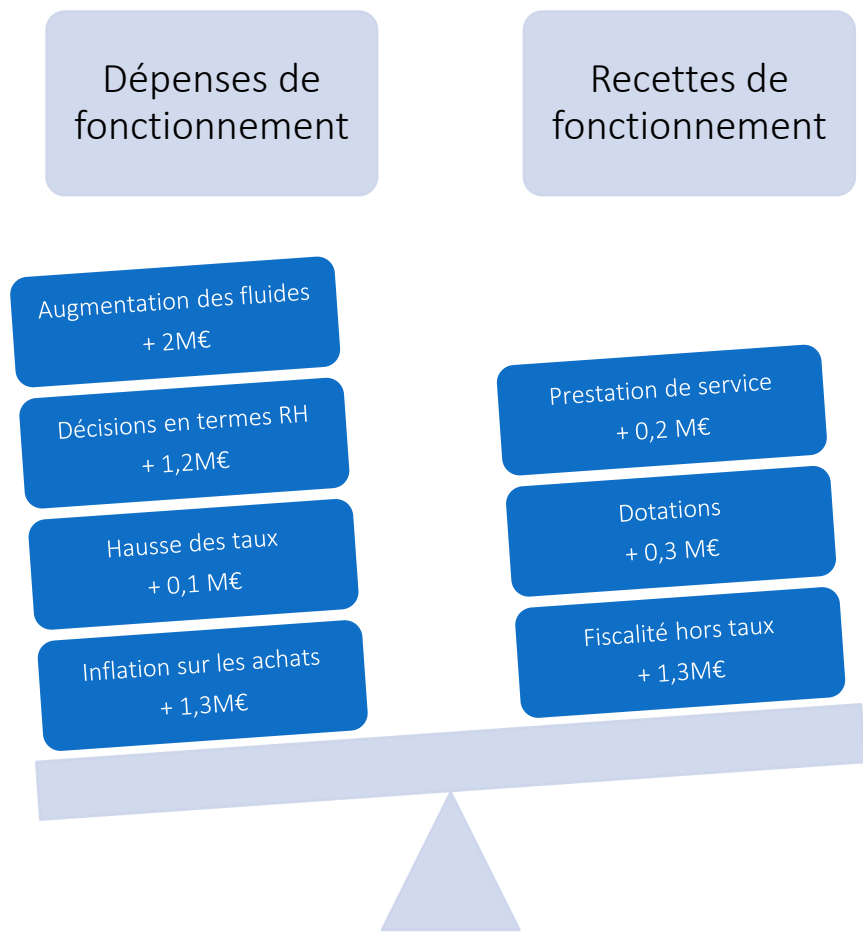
Dépenses de fonctionnement

Recettes de fonctionnement

Augmentation des fluides
+ 2M€

Décisions en termes RH
+ 1,2M€

Hausse des taux
+ 0,1 M€

Inflation sur les achats
+ 1,3M€

Prestation de service
+ 0,2 M€

Dotations
+ 0,3 M€

Fiscalité hors taux
+ 1,3M€